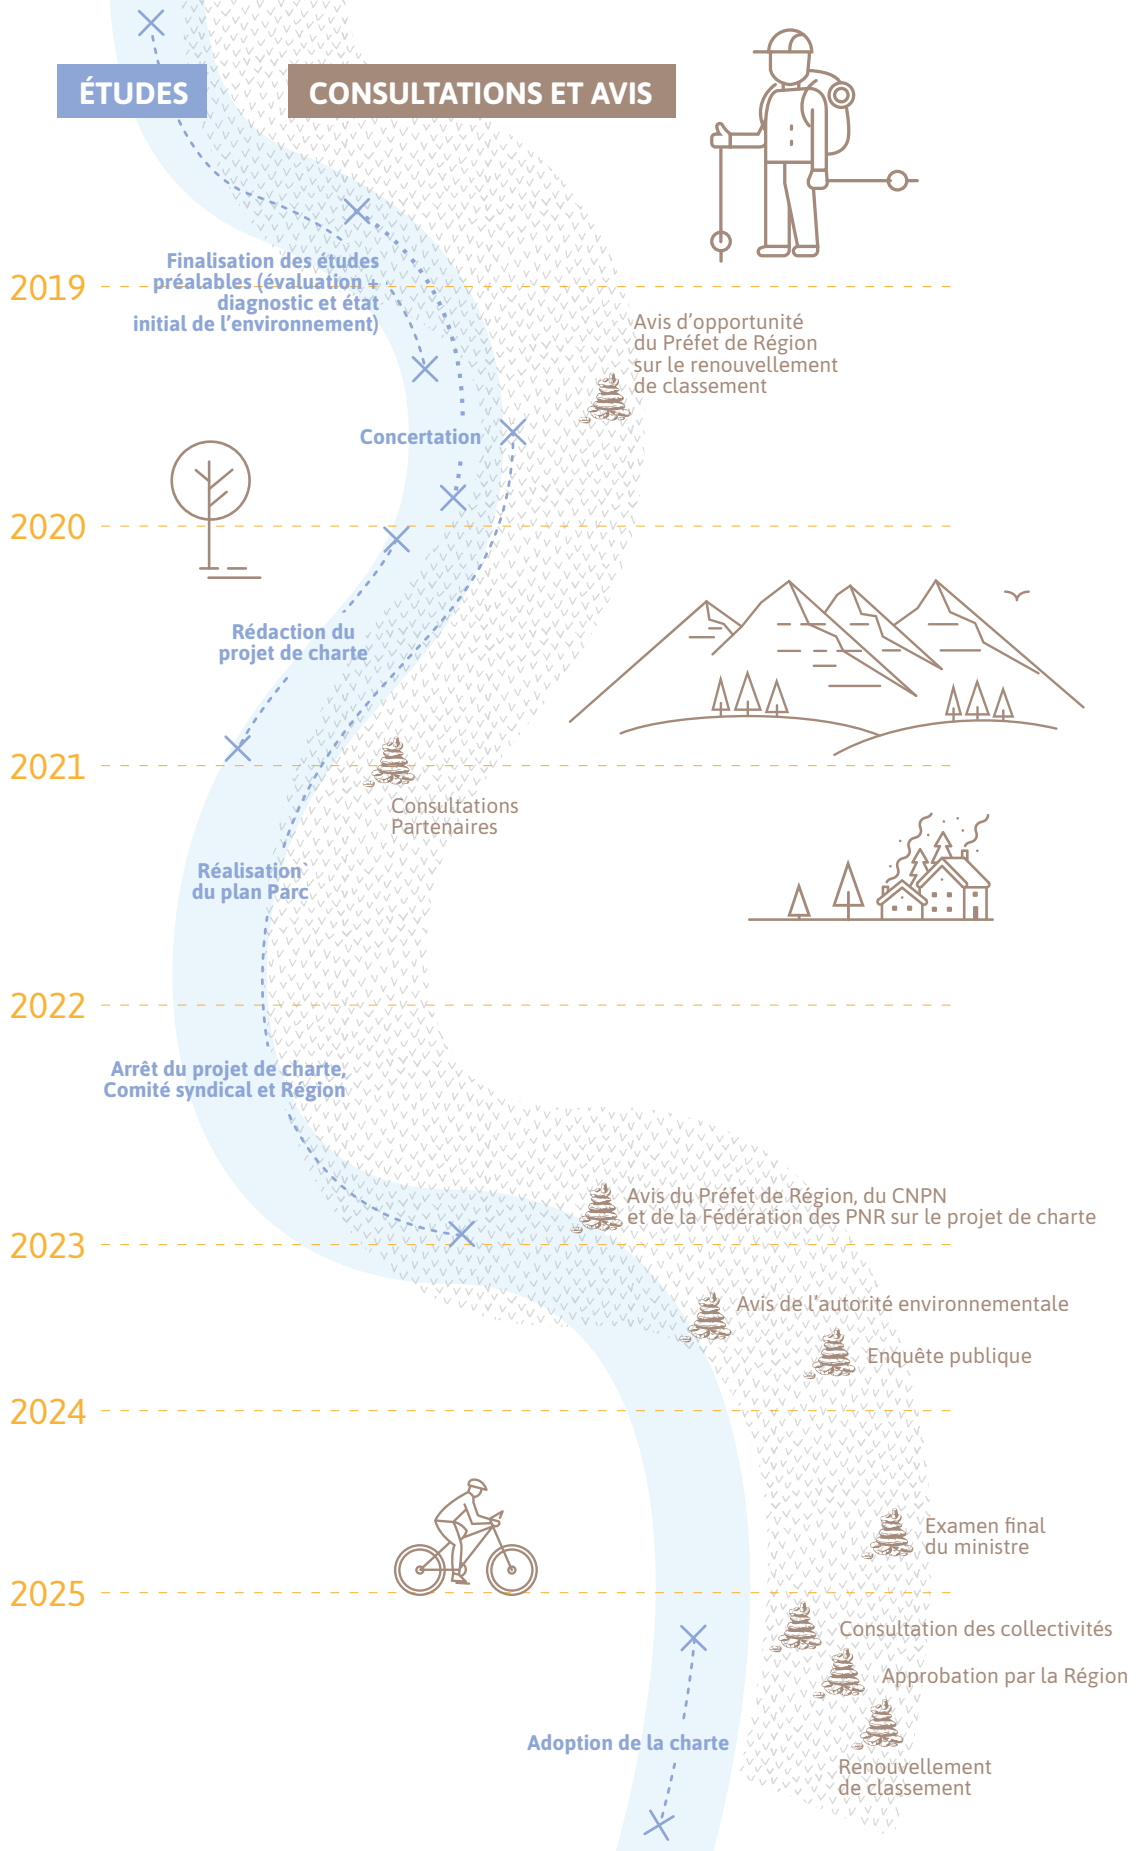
ÉTUDES

CONSULTATIONS ET AVIS

2019

Finalisation des études préalables (évaluation + diagnostic et état initial de l'environnement)

Avis d'opportunité du Préfet de Région sur le renouvellement de classement

Concertation

2020

Rédaction du projet de charte

2021

Consultations Partenaires

Réalisation du plan Parc

2022

Arrêt du projet de charte, Comité syndical et Région

Avis du Préfet de Région, du CNPN et de la Fédération des PNR sur le projet de charte

2023

Avis de l'autorité environnementale

Enquête publique

2024

Examen final du ministre

2025

Consultation des collectivités

Approbation par la Région

Adoption de la charte

Renouvellement de classement